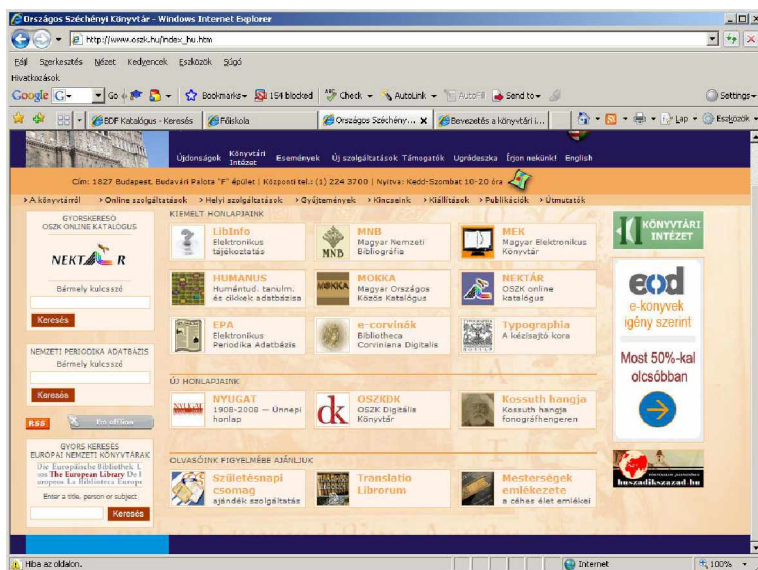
Országos Széchényi Könyvtár - Windows Internet Explorer

http://www.oszk.hu/index_hu.htm

Fájl Szerkesztés Nézet Kedvencek Eszközök Súgó

Hivatkozások

Google G- Go Bookmarks 154 blocked Check AutoLink AutoFill Send to Settings

EDF Katalógus - Keresés Főiskola Országos Széchény... Bevezetés a könyvtári i... Lap Eszközök

Újdonságok Könyvtári Intézet Események Új szolgáltatások Támogatók Ugródeszka Írjon nekünk! English

Cím: 1827 Budapest, Budavári Palota "F" épület | Központi tel.: (1) 224 3700 | Nyitva: Kedd-Szombat 10-20 óra

A könyvtárról Online szolgáltatások Helyi szolgáltatások Gyűjtemények Kincsaink Kiállítások Publikációk Útmutatók

GYORSKERESŐ OSZK ONLINE KATALÓGUS

NEKTÁR

Bármely kulcsszó

Keresés

NEMZETI PERIODIKA ADATBÁZIS

Bármely kulcsszó

Keresés

RSS

Én offline

GYORS KERESÉS EURÓPAI NEMZETI KÖNYVTÁRAK

Die Europäische Bibliothek The European Library La Bibliothèque Europe

Enter a title, person or subject

Keresés

KIEMELT HONLAPJAINK

LibInfo Elektronikus tájékoztatás

MNB Magyar Nemzeti Bibliográfia

MEK Magyar Elektronikus Könyvtár

HUMANUS Humántud. tanulm. és cikkek adatbázisa

MOKKA Magyar Országos Közös Katalógus

NEKTÁR OSZK online katalógus

EPA Elektronikus Periodika Adatbázis

e-corvinák Bibliotheca Corviniana Digitalis

Typographia A kézisajtó kora

ÚJ HONLAPJAINK

NYUGAT 1908-2008 — Ünnepi honlap

OSZKDK OSZK Digitális Könyvtár

Kossuth hangja Kossuth hangja fonográfhengeren

OLVASÓINK FIGYELMÉBE AJÁNLJUK

Születésnapi csomag ajándék szolgáltatás

Translatio Librorum

Mesterségek emlékezete a céhes élet emlékei

KÖNYVTÁRI INTÉZET

eod e-könyvek igény szerint

Most 50%-kal olcsóbban

huszadikszazad.hu

Hiba az oldalon.

Internet

100%